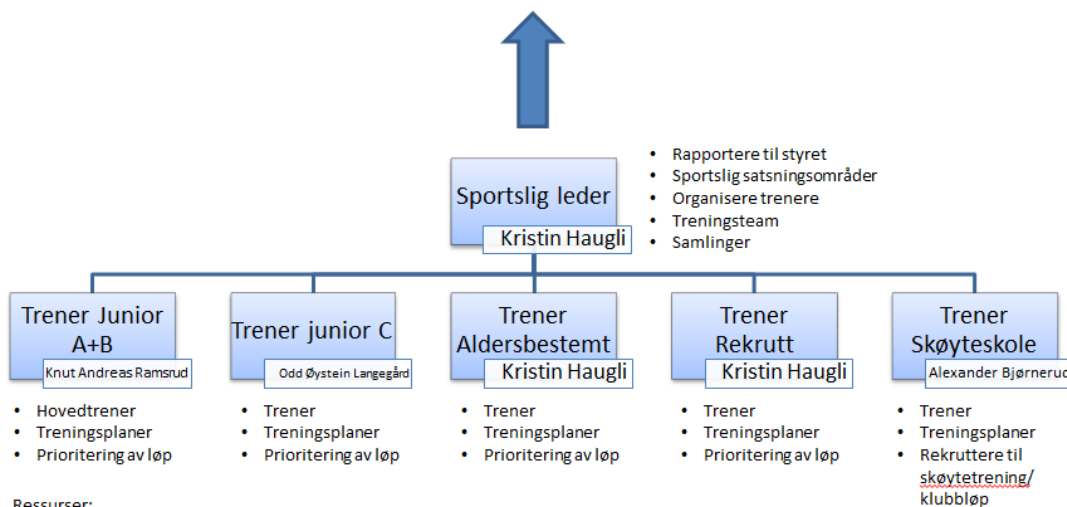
Sportslig leder
Kristin Haugli

- Rapportere til styret
- Sportslig satsningsområder
- Organisere trenere
- Treningsteam
- Samlinger

Trener Junior A+B
Knut Andreas Ramsrud

- Hovedtrener
- Treningsplaner
- Prioritering av løp

Trener junior C
Odd Øystein Langegård

- Trener
- Treningsplaner
- Prioritering av løp

Trener Aldersbestemt
Kristin Haugli

- Trener
- Treningsplaner
- Prioritering av løp

Trener Rekrutt
Kristin Haugli

- Trener
- Treningsplaner
- Prioritering av løp

Trener Skøyteskole
Alexander Bjørnerud

- Trener
- Treningsplaner
- Rekruttere til skøytetrening/ klubbløp

Ressurser: